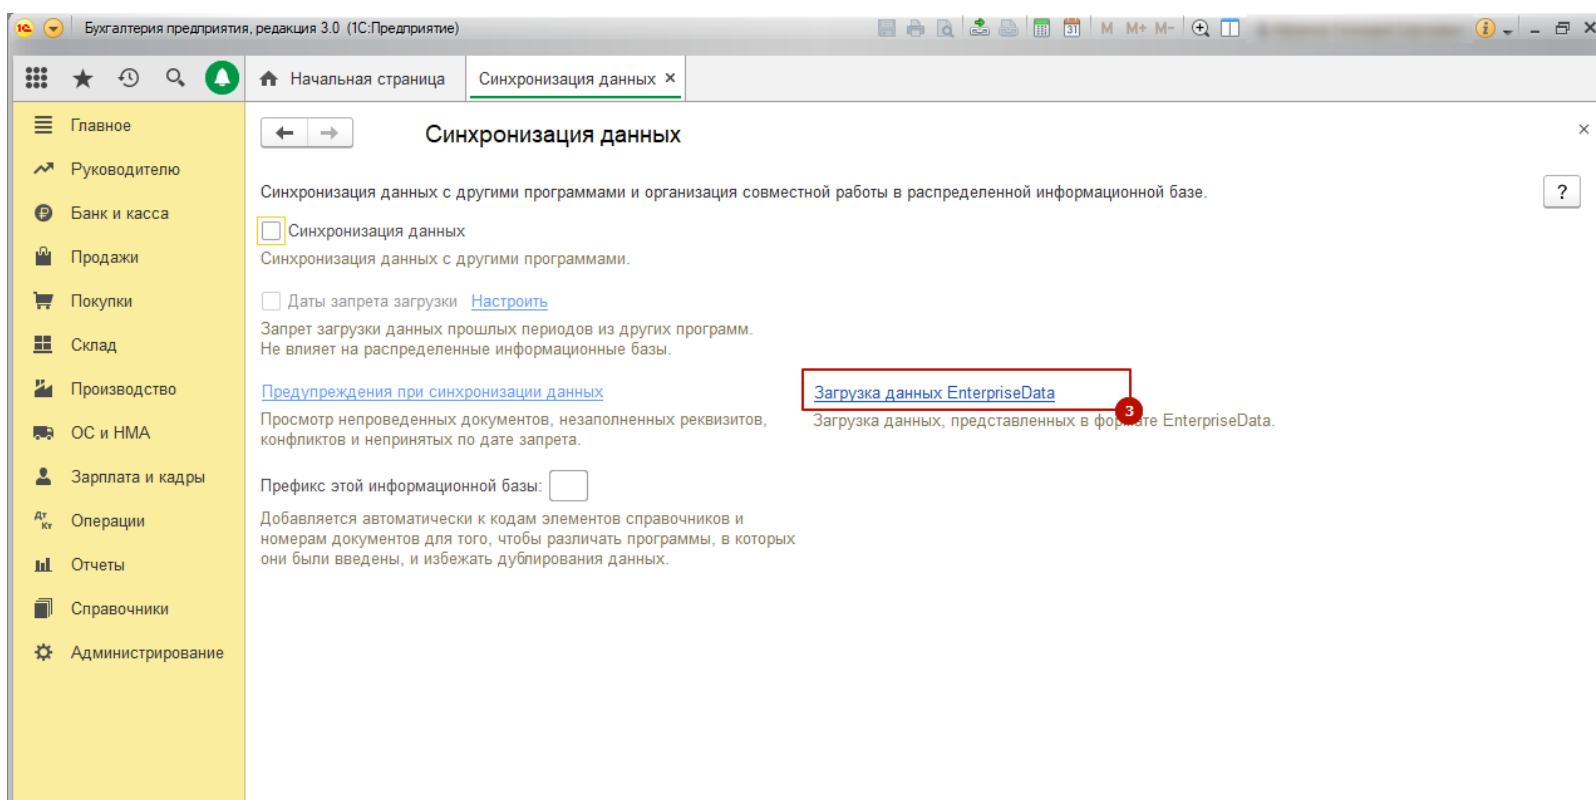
Бухгалтерия предприятия, редакция 3.0 (1С:Предприятие)

M M+ M-

Начальная страница
Синхронизация данных ×

Главное
Руководителю
Банк и касса
Продажи
Покупки
Склад
Производство
ОС и НМА
Зарплата и кадры
Операции
Отчеты
Справочники
Администрирование

Синхронизация данных

×

Синхронизация данных с другими программами и организация совместной работы в распределенной информационной базе.

?

Синхронизация данных
Синхронизация данных с другими программами.

Даты запрета загрузки Настроить
Запрет загрузки данных прошлых периодов из других программ.
Не влияет на распределенные информационные базы.

Предупреждения при синхронизации данных
Просмотр непроведенных документов, незаполненных реквизитов, конфликтов и непринятых по дате запрета.

Загрузка данных EnterpriseData
3
Загрузка данных, представленных в фо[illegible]те EnterpriseData.

Префикс этой информационной базы:
Добавляется автоматически к кодам элементов справочников и номерам документов для того, чтобы различать программы, в которых они были введены, и избежать дублирования данных.